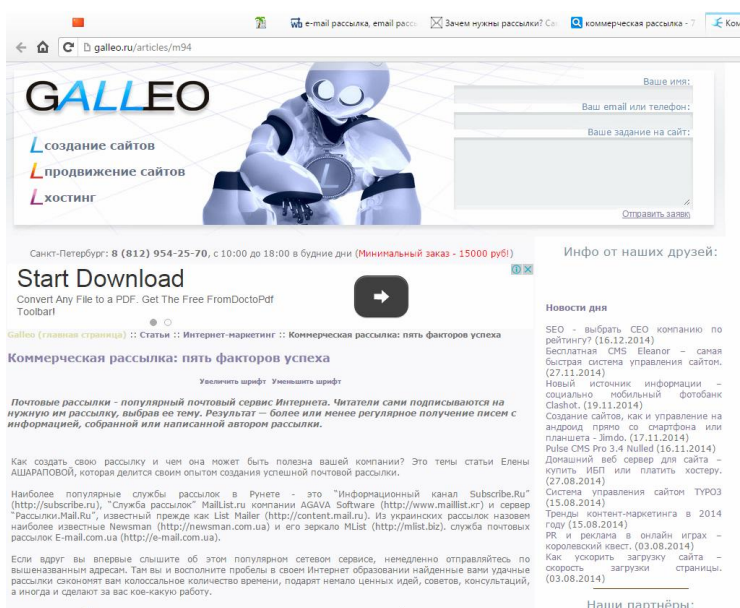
e-mail рассылка, email расс | Зачем нужны рассылки? Са | коммерческая рассылка - 7 | Ком

galleo.ru/articles/m94

GALLEO

создание сайтов
продвижение сайтов
хостинг

Ваше имя:
Ваш email или телефон:
Ваше задание на сайт:
Отправить заяв

Санкт-Петербург: 8 (812) 954-25-70, с 10:00 до 18:00 в будние дни (Минимальный заказ - 15000 руб!)

Start Download
Convert Any File to a PDF. Get The Free FromDoctoPdf Toolbar!

Galleo (главная страница) :: Статьи :: Интернет-маркетинг :: Коммерческая рассылка: пять факторов успеха

Коммерческая рассылка: пять факторов успеха

Увеличить шрифт Уменьшить шрифт

Почтовые рассылки - популярный почтовый сервис Интернета. Читатели сами подписываются на нужную им рассылку, выбрав ее тему. Результат — более или менее регулярное получение писем с информацией, собранной или написанной автором рассылки.

Как создать свою рассылку и чем она может быть полезна вашей компании? Это темы статьи Елены АШАРАПОВОЙ, которая делится своим опытом создания успешной почтовой рассылки.

Наиболее популярные службы рассылок в Рунете - это "Информационный канал Subscribe.Ru" (http://subscribe.ru), "Служба рассылок" MailList.ru компании AGAVA Software (http://www.maillist.ru) и сервер "Рассылки.Mail.Ru", известный прежде как List Mailer (http://content.mail.ru). Из украинских рассылок назовем наиболее известные Newsman (http://newsman.com.ua) и его зеркало MList (http://mlist.biz). служба почтовых рассылок E-mail.com.ua (http://e-mail.com.ua).

Если вдруг вы впервые слышите об этом популярном сетевом сервисе, немедленно отправляйтесь по вышеназванным адресам. Там вы и восполните пробелы в своем Интернет образовании найденные вами удачные рассылки сэкономят вам колоссальное количество времени, подарят немало ценных идей, советов, консультаций, а иногда и сделают за вас кое-какую работу.

Инфо от наших друзей:

Новости дня

SEO - выбрать СЕО компанию по рейтингу? (16.12.2014)
Бесплатная CMS Eleanor – самая быстрая система управления сайтом. (27.11.2014)
Новый источник информации – социально мобильный фотобанк Clashot. (19.11.2014)
Создание сайтов, как и управление на андроид прямо со смартфона или планшета - Jimdo. (17.11.2014)
Pulse CMS Pro 3.4 Nulled (16.11.2014)
Домашний веб сервер для сайта – купить ИБП или платить хостеру. (27.08.2014)
Система управления сайтом TYPO3 (15.08.2014)
Тренды контент-маркетинга в 2014 году (15.08.2014)
PR и реклама в онлайн играх – королевский квест. (03.08.2014)
Как ускорить загрузку сайта – скорость загрузки страницы. (03.08.2014)

Наши партнёры: